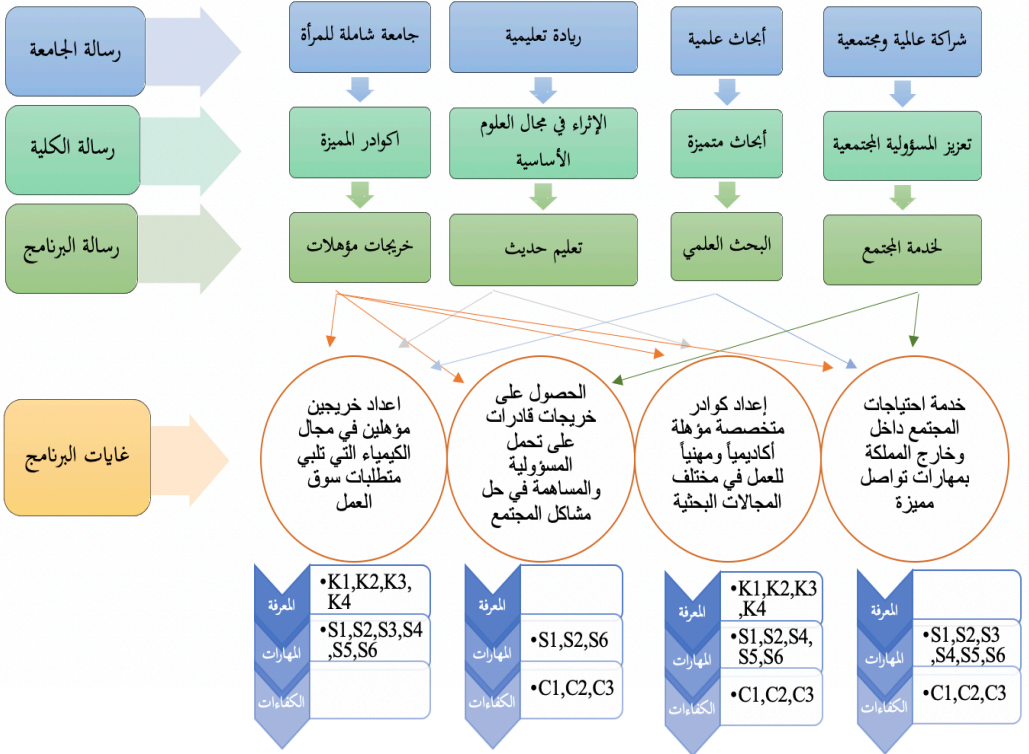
رسالة الجامعة

شراكة عالمية ومجتمعية

أبحاث علمية

ريادة تعليمية

جامعة شاملة للمرأة

رسالة الكلية

تعزيز المسؤولية المجتمعية

أبحاث متميزة

الإثراء في مجال العلوم الأساسية

اكوادر المميزة

رسالة البرنامج

لخدمة المجتمع

البحث العلمي

تعليم حديث

خريجات مؤهلات

غايات البرنامج

خدمة احتياجات المجتمع داخل وخارج المملكة بمهارات تواصل مميزة

إعداد كوادر متخصصة مؤهلة أكاديمياً ومهنياً للعمل في مختلف المجالات البحثية

الحصول على خريجات قادرات على تحمل المسؤولية والمساهمة في حل مشاكل المجتمع

اعداد خريجين مؤهلين في مجال الكيمياء التي تلبي متطلبات سوق العمل

المعرفة
المهارات
الكفاءات

•K1,K2,K3,K4
•S1,S2,S3,S4,S5,S6

المعرفة
المهارات
الكفاءات

•S1,S2,S6
•C1,C2,C3

المعرفة
المهارات
الكفاءات

•K1,K2,K3,K4
•S1,S2,S4,S5,S6
•C1,C2,C3

المعرفة
المهارات
الكفاءات

•S1,S2,S3,S4,S5,S6
•C1,C2,C3